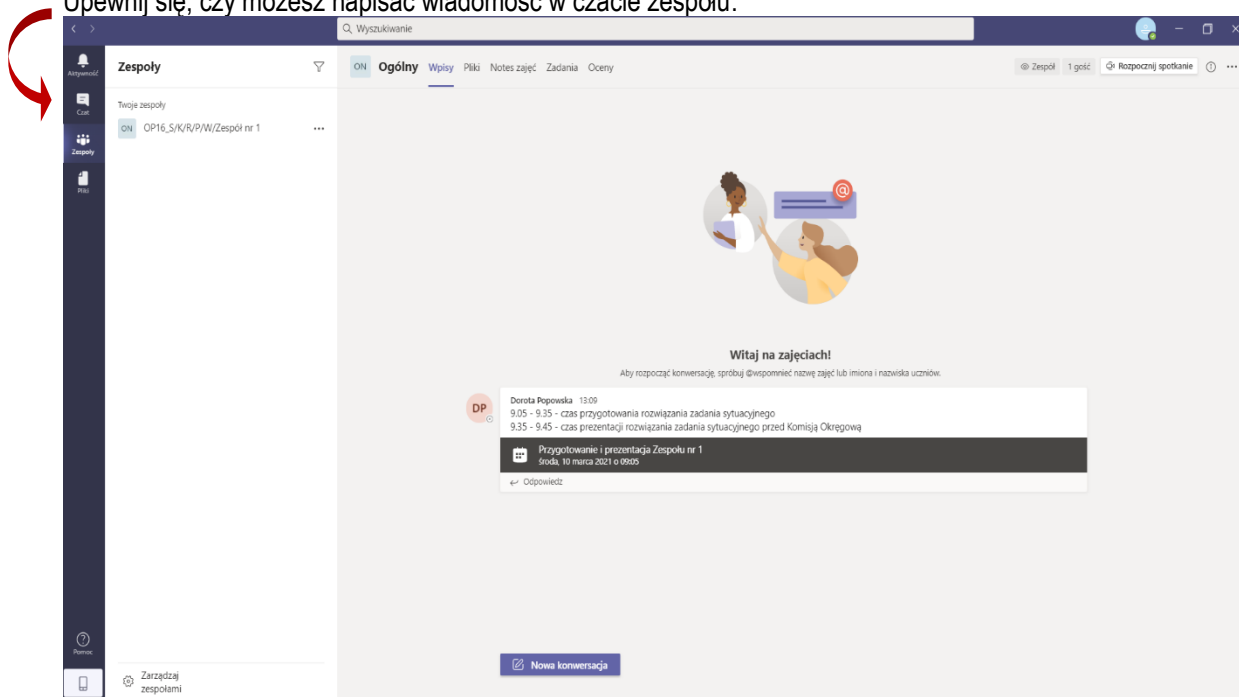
Upewnij się, czy możesz napisać wiadomość w czacie zespołu.

Wyszukiwanie

Aktywność
Czat
Zespoły
Pliki

Zespoły

Twoje zespoły

ON OP16_S/K/R/P/W/Zespół nr 1 ...

ON Ogólny Wpisy Pliki Notes zajęć Zadania Oceny

Zespół 1 gość Rozpocznij spotkanie

Witaj na zajęciach!

Aby rozpocząć konwersację, spróbuj @wspomnieć nazwę zajęć lub imiona i nazwiska uczniów.

DP

Dorota Popowska 13:09
9.05 - 9.35 - czas przygotowania rozwiązania zadania sytuacyjnego
9.35 - 9.45 - czas prezentacji rozwiązania zadania sytuacyjnego przed Komisją Okręgową

Przygotowanie i prezentacja Zespołu nr 1
środa, 10 marca 2021 o 09:05

Odpowiedz

Nowa konwersacja

Pomoc

Zarządzaj zespołami